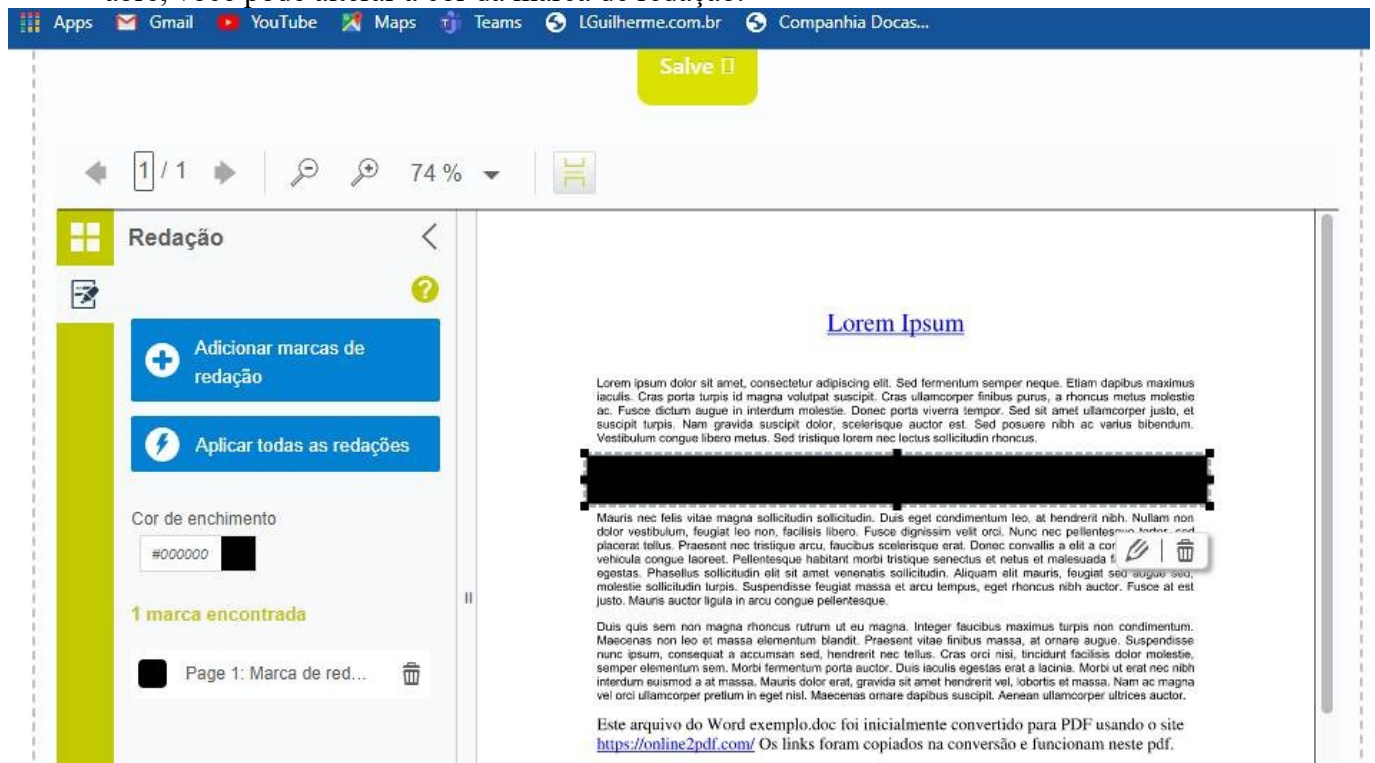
Apps Gmail YouTube Maps Teams LGuilherme.com.br Companhia Docas...

Salve

1/1 74 %

Redação

Adicionar marcas de redação

Aplicar todas as redações

Cor de enchimento

#000000

1 marca encontrada

Page 1: Marca de red...

Lorem Ipsum

Lorem ipsum dolor sit amet, consectetur adipiscing elit. Sed fermentum semper neque. Etiam dapibus maximus iaculis. Cras porta turpis id magna volutpat suscipit. Cras ullamcorper finibus purus, a rhoncus metus molestie ac. Fusce dictum augue in interdum molestie. Donec porta viverra tempor. Sed sit amet ullamcorper justo, et suscipit turpis. Nam gravida suscipit dolor, scelerisque auctor est. Sed posuere nibh ac varius bibendum. Vestibulum congue libero metus. Sed tristique lorem nec lectus sollicitudin rhoncus.

Mauris nec felis vitae magna sollicitudin sollicitudin. Duis eget condimentum leo, at hendrerit nibh. Nullam non dolor vestibulum, feugiat leo non, facilisis libero. Fusce dignissim velit orci. Nunc nec pellentesque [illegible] placerat tellus. Praesent nec tristique arcu, faucibus scelerisque erat. Donec convallis a elit a cor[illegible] vehicula congue laoreet. Pellentesque habitant morbi tristique senectus et netus et malesuada f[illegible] egestas. Phasellus sollicitudin elit sit amet venenatis sollicitudin. Aliquam elit mauris, feugiat sed augue sed, molestie sollicitudin turpis. Suspendisse feugiat massa et arcu tempus, eget rhoncus nibh auctor. Fusce at est justo. Mauris auctor ligula in arcu congue pellentesque.

Duis quis sem non magna rhoncus rutrum ut eu magna. Integer faucibus maximus turpis non condimentum. Maecenas non leo et massa elementum blandit. Praesent vitae finibus massa, at ornare augue. Suspendisse nunc ipsum, consequat a accumsan sed, hendrerit nec tellus. Cras orci nisi, tincidunt facilisis dolor molestie, semper elementum sem. Morbi fermentum porta auctor. Duis iaculis egestas erat a lacinia. Morbi ut erat nec nibh interdum euismod a at massa. Mauris dolor erat, gravida sit amet hendrerit vel, lobortis et massa. Nam ac magna vel orci ullamcorper pretium in eget nisl. Maecenas ornare dapibus suscipit. Aenean ullamcorper ultrices auctor.

Este arquivo do Word exemplo.doc foi inicialmente convertido para PDF usando o site https://online2pdf.com/ Os links foram copiados na conversão e funcionam neste pdf.